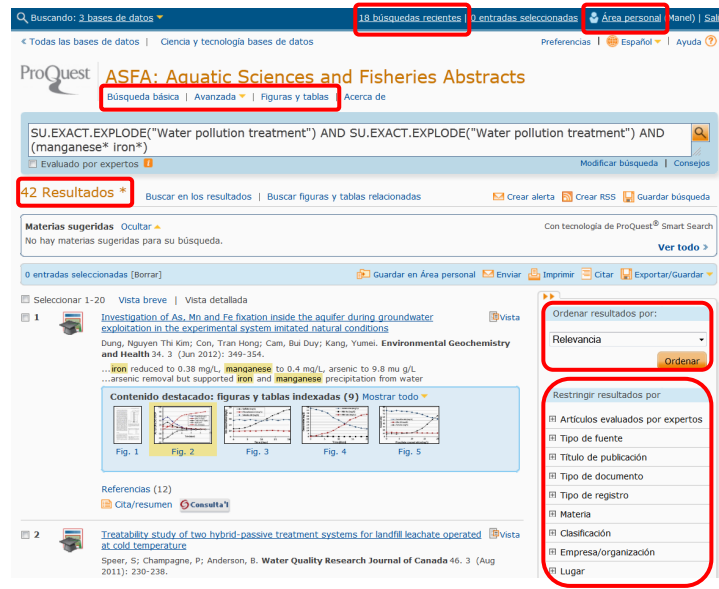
Buscando: 3 bases de datos ▾ | 18 búsquedas recientes | 0 entradas seleccionadas | Área personal (Manel) | Sali

« Todas las bases de datos | Ciencia y tecnología bases de datos

Preferencias | Español ▾ | Ayuda ?

ProQuest ASFA: Aquatic Sciences and Fisheries Abstracts

Búsqueda básica | Avanzada ▾ | Figuras y tablas | Acerca de

SU.EXACT.EXPLODE("Water pollution treatment") AND SU.EXACT.EXPLODE("Water pollution treatment") AND (manganese* iron*)

Evaluado por expertos

Modificar búsqueda | Consejos

42 Resultados * Buscar en los resultados | Buscar figuras y tablas relacionadas

Crear alerta Crear RSS Guardar búsqueda

Materias sugeridas Ocultar ▴
No hay materias sugeridas para su búsqueda.

Con tecnología de ProQuest® Smart Search

Ver todo »

0 entradas seleccionadas [Borrar]

Guardar en Área personal Enviar Imprimir Citar Exportar/Guardar ▾

Seleccionar 1-20 Vista breve | Vista detallada

1 Investigation of As, Mn and Fe fixation inside the aquifer during groundwater exploitation in the experimental system imitated natural conditions

Vista

Dung, Nguyen Thi Kim; Con, Tran Hong; Cam, Bui Duy; Kang, Yumei. Environmental Geochemistry and Health 34. 3 (Jun 2012): 349-354.
...iron reduced to 0.38 mg/L, manganese to 0.4 mg/L, arsenic to 9.8 mu g/L
...arsenic removal but supported iron and manganese precipitation from water

Contenido destacado: figuras y tablas indexadas (9) Mostrar todo ▾

Fig. 1 Fig. 2 Fig. 3 Fig. 4 Fig. 5

Referencias (12)
Cita/resumen Consulta't

2 Treatability study of two hybrid-passive treatment systems for landfill leachate operated at cold temperature

Vista

Speer, S; Champagne, P; Anderson, B. Water Quality Research Journal of Canada 46. 3 (Aug 2011): 230-238.

Ordenar resultados por:
Relevancia
Ordenar

Restringir resultados por
Artículos evaluados por expertos
Tipo de fuente
Título de publicación
Tipo de documento
Tipo de registro
Materia
Clasificación
Empresa/organización
Lugar